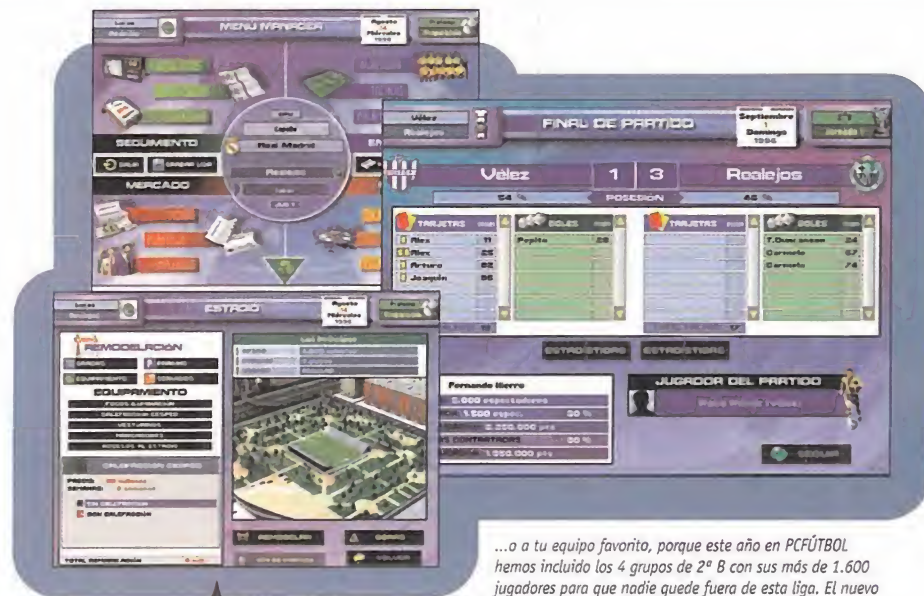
MENU MANAGER

Agosto
14
Miércoles
1996

SEGUIMIENTO

MERCADO

Real Madrid

Vélez
Realejos

FINAL DE PARTIDO

Septiembre
1
Domingo
1996

Jornada 1

Vélez
1
3
Realejos

54 %
POSESIÓN
46 %

TARJETAS
GOLES
TARJETAS
GOLES

| TARJETAS | |
|---|---|
| Alex | 11 |
| Alex | 14 |
| Arturo | 83 |
| Joaquín | 86 |

| GOLES | |
|---|---|
| Pepito | 28 |

| GOLES | |
|---|---|
| T.Duncanson | 24 |
| Carmelo | 67 |
| Carmelo | 74 |

ESTADÍSTICAS
ESTADÍSTICAS

Fernando Hierro
2.000 espectadores
1.560 espec. 30 %
2.250.000 pts
CONTRATADAS 30 %
1.550.000 pts

JUGADOR DEL PARTIDO

SEGUIR

ESTADIO

Agosto
14
Miércoles
1996

REMODELACIÓN
EQUIPAMIENTO
SERVICIOS

EQUIPAMIENTO

CALEFACCIÓN CÉSPED

PRECIO
REVISIÓN

SIN CALEFACCIÓN
CON CALEFACCIÓN

TOTAL REFORMA

REMODELAR
VOLVER

...o a tu equipo favorito, porque este año en PCFÚTBOL hemos incluido los 4 grupos de 2ª B con sus más de 1.600 jugadores para que nadie quede fuera de esta liga. El nuevo